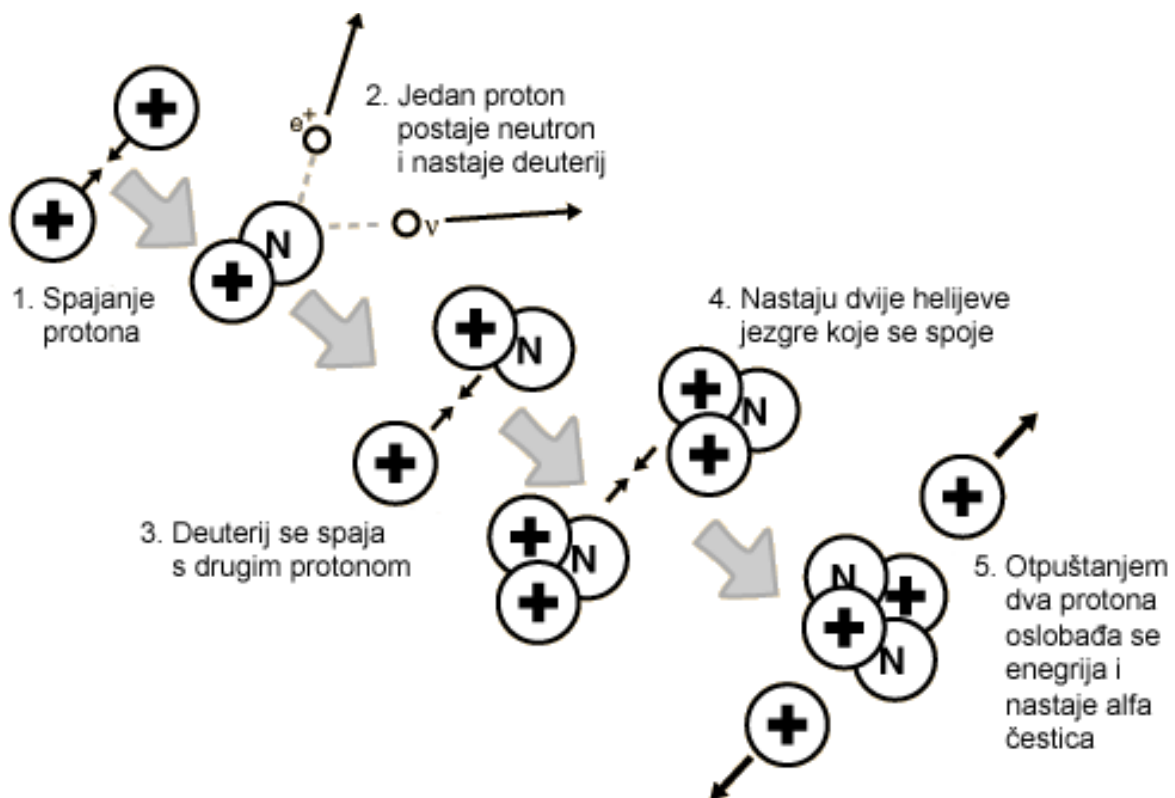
$e^+$

2. Jedan proton postaje neutron i nastaje deuterij

N

v

1. Spajanje protona

N

4. Nastaju dvije helijeve jezgre koje se spoje

N

3. Deuterij se spaja s drugim protonom

N

N

N

5. Otpuštanjem dva protona oslobađa se energija i nastaje alfa čestica